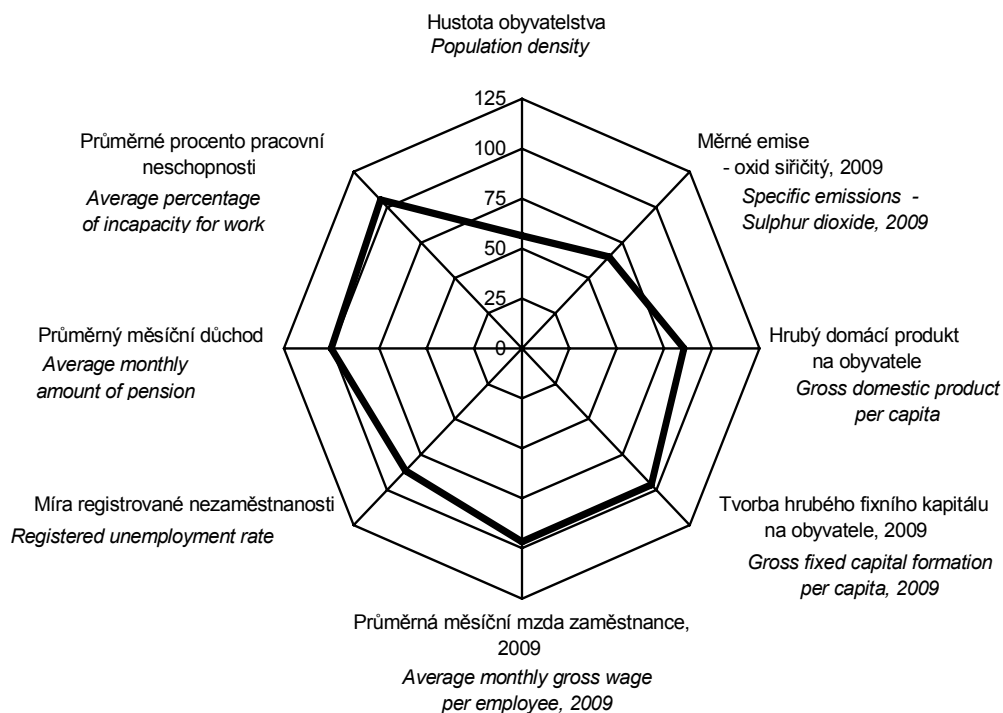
Hustota obyvatelstva
*Population density*

125
100
75
50
25
0

Měrné emise - oxid siřičitý, 2009
*Specific emissions - Sulphur dioxide, 2009*

Hrubý domácí produkt na obyvatele
*Gross domestic product per capita*

Tvorba hrubého fixního kapitálu na obyvatele, 2009
*Gross fixed capital formation per capita, 2009*

Průměrná měsíční mzda zaměstnance, 2009
*Average monthly gross wage per employee, 2009*

Míra registrované nezaměstnanosti
*Registered unemployment rate*

Průměrný měsíční důchod
*Average monthly amount of pension*

Průměrné procento pracovní neschopnosti
*Average percentage of incapacity for work*